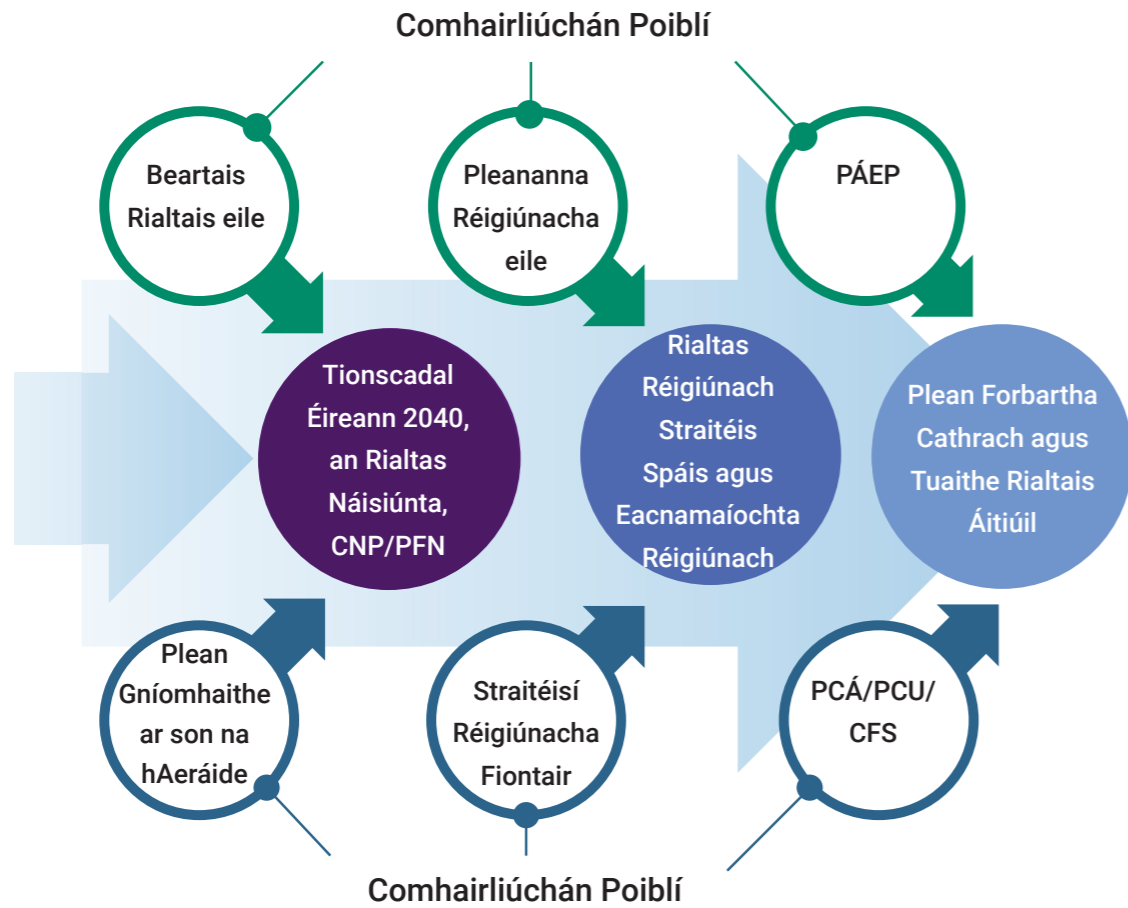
Comhairliúchán Poiblí

Beartais Rialtais eile

Pleananna Réigiúnacha eile

PÁEP

Tionscadal Éireann 2040, an Rialtas Náisiúnta, CNP/PFN

Rialtas Réigiúnach Straitéis Spáis agus Eacnamaíochta Réigiúnach

Plean Forbartha Cathrach agus Tuaithe Rialtais Áitiúil

Plean Gníomhaithe ar son na hAeráide

Straitéisí Réigiúnacha Fiontair

PCÁ/PCU/ CFS

Comhairliúchán Poiblí